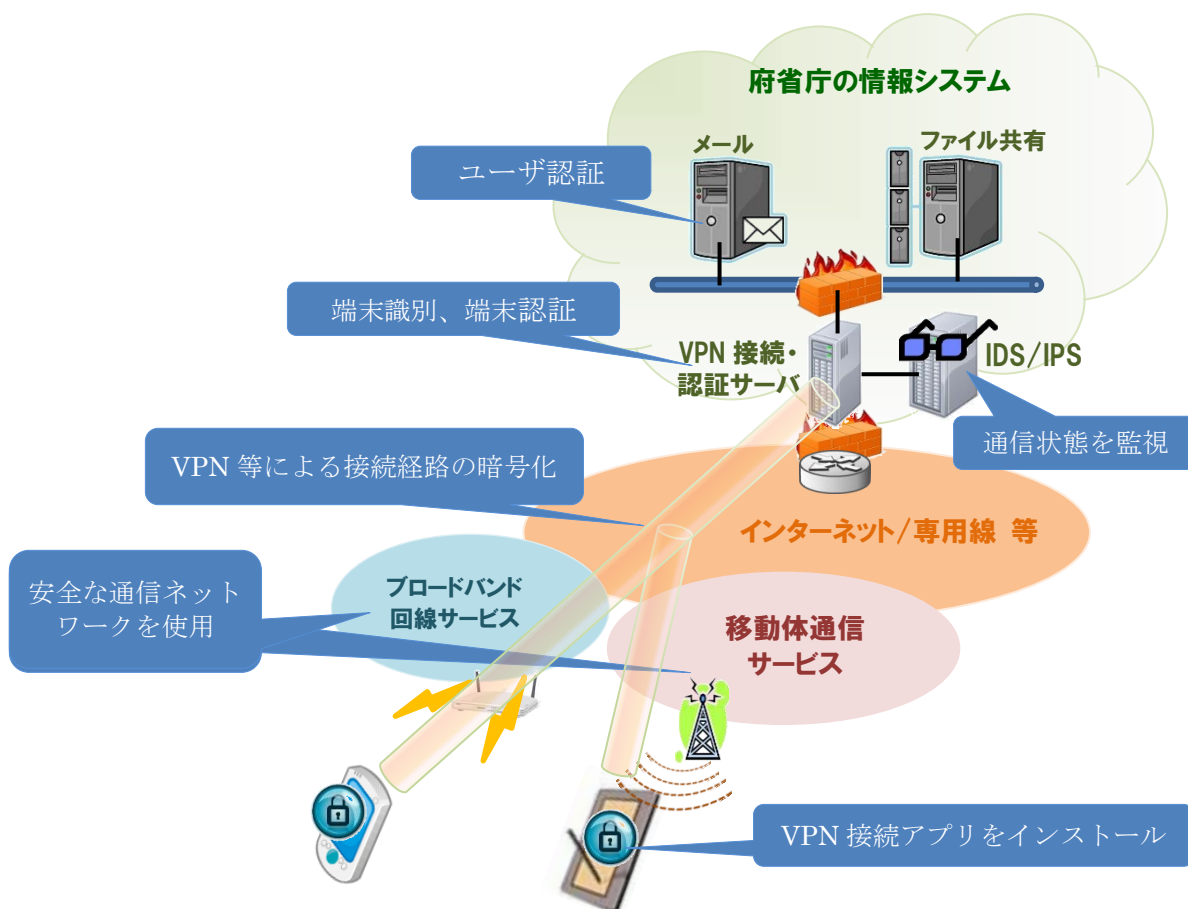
府省庁の情報システム

メール

ファイル共有

ユーザ認証

端末識別、端末認証

VPN 接続・認証サーバ

IDS/IPS

通信状態を監視

VPN 等による接続経路の暗号化

インターネット/専用線 等

ブロードバンド回線サービス

安全な通信ネットワークを使用

移動体通信サービス

VPN 接続アプリをインストール